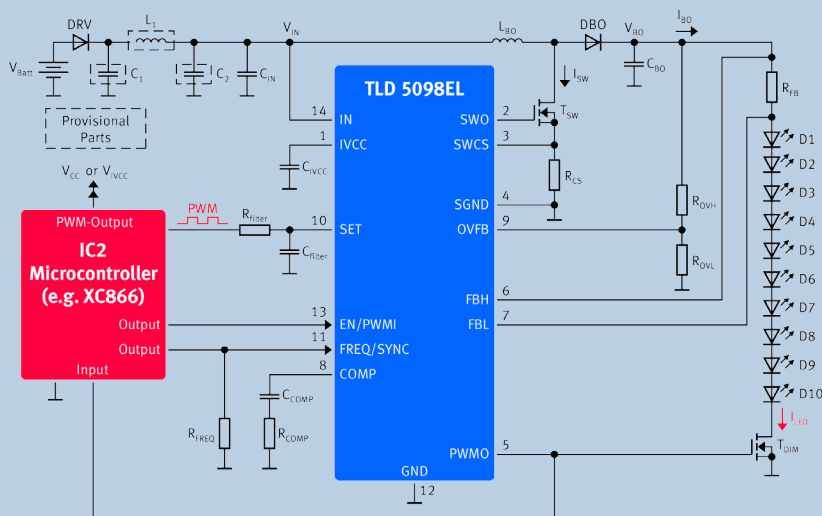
DRV
$L_1$
$V_{IN}$
$L_{BO}$
DBO
$V_{BO}$
$I_{BO}$
$V_{Batt}$
$C_1$
$C_2$
$C_{IN}$
$C_{BO}$
$R_{FB}$
$I_{SW}$
$T_{SW}$
Provisional Parts
TLD 5098EL
14 IN
1 IVCC
SWO 2
SWCS 3
SGND 4
OVFB 9
$C_{IVCC}$
$R_{CS}$
$R_{OVH}$
$R_{OVL}$
D1
D2
D3
D4
D5
D6
D7
D8
D9
D10
$V_{CC}$ or $V_{IVCC}$
PWM-Output
PWM
$R_{filter}$
10 SET
$C_{filter}$
IC2
Microcontroller
(e.g. XC866)
Output
Output
Input
FBH 6
FBL 7
13 EN/PWMI
11 FREQ/SYNC
8 COMP
$C_{COMP}$
$R_{FREQ}$
$R_{COMP}$
PWMO 5
GND
12
$I_{LED}$
$T_{DIM}$